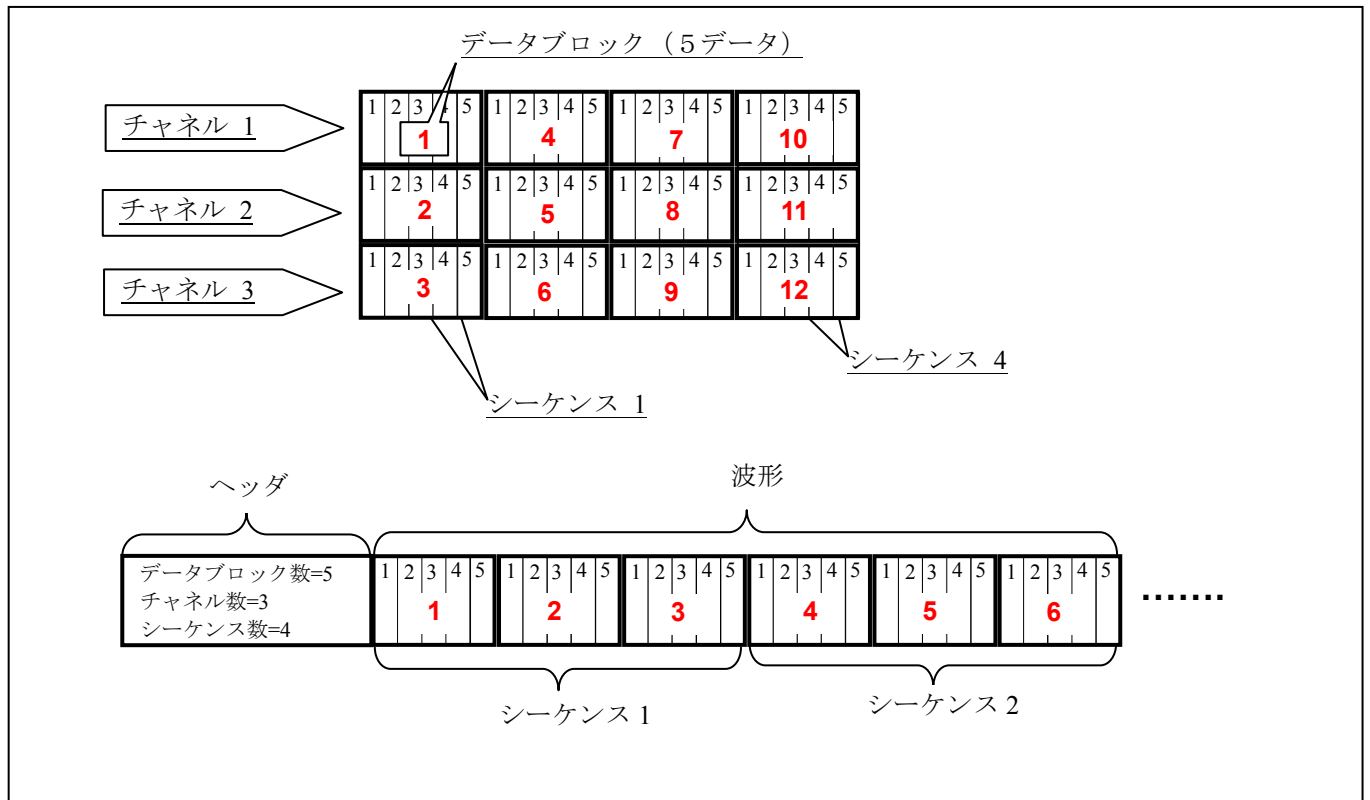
データブロック（5データ）

チャネル 1
チャネル 2
チャネル 3

| 1 2 3 4 5 1 | 1 2 3 4 5 4 | 1 2 3 4 5 7 | 1 2 3 4 5 10 |
|---|---|---|---|
| 1 2 3 4 5 2 | 1 2 3 4 5 5 | 1 2 3 4 5 8 | 1 2 3 4 5 11 |
| 1 2 3 4 5 3 | 1 2 3 4 5 6 | 1 2 3 4 5 9 | 1 2 3 4 5 12 |

シーケンス 4

シーケンス 1

ヘッダ

波形

データブロック数=5
チャネル数=3
シーケンス数=4

1 2 3 4 5 1 | 1 2 3 4 5 2 | 1 2 3 4 5 3 | 1 2 3 4 5 4 | 1 2 3 4 5 5 | 1 2 3 4 5 6 .......

シーケンス 1

シーケンス 2